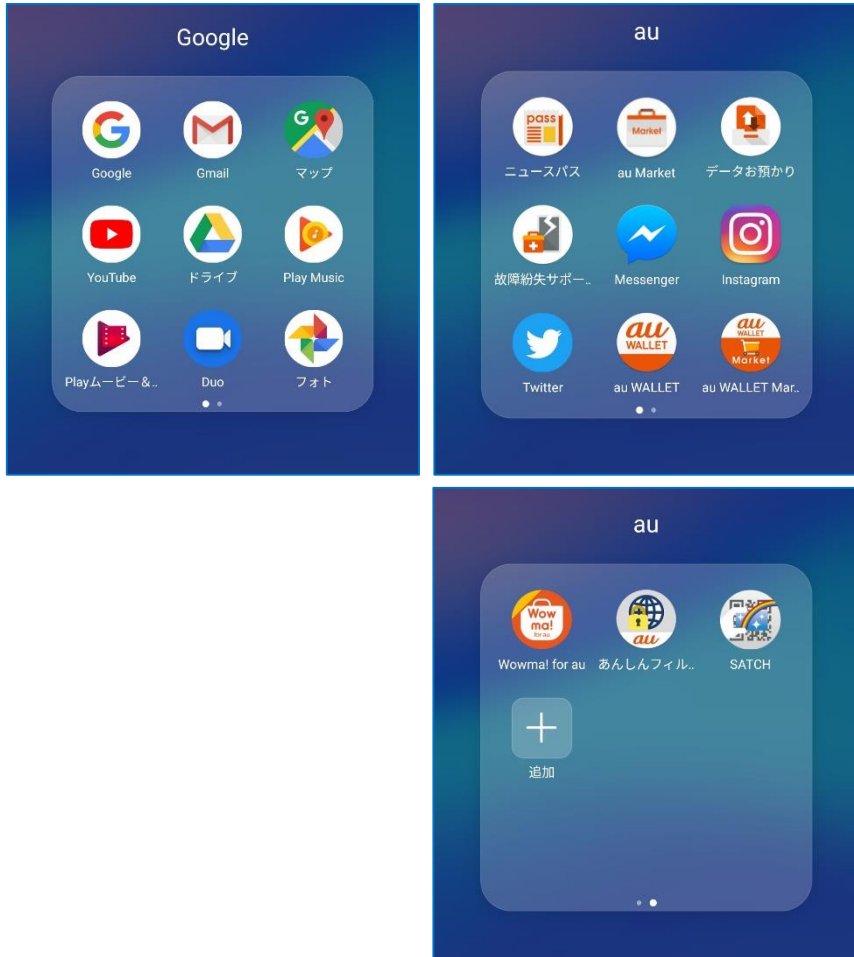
Google

Google
Gmail
マップ
YouTube
ドライブ
Play Music
Playムービー&..
Duo
フォト

au

pass
ニュースパス
Market
au Market
データお預かり
故障紛失サポー..
Messenger
Instagram
Twitter
au WALLET
au WALLET
au WALLET Market
au WALLET Mar..

au

Wow ma! for au
Wowma! for au
au
あんしんフィル..
SATCH
追加